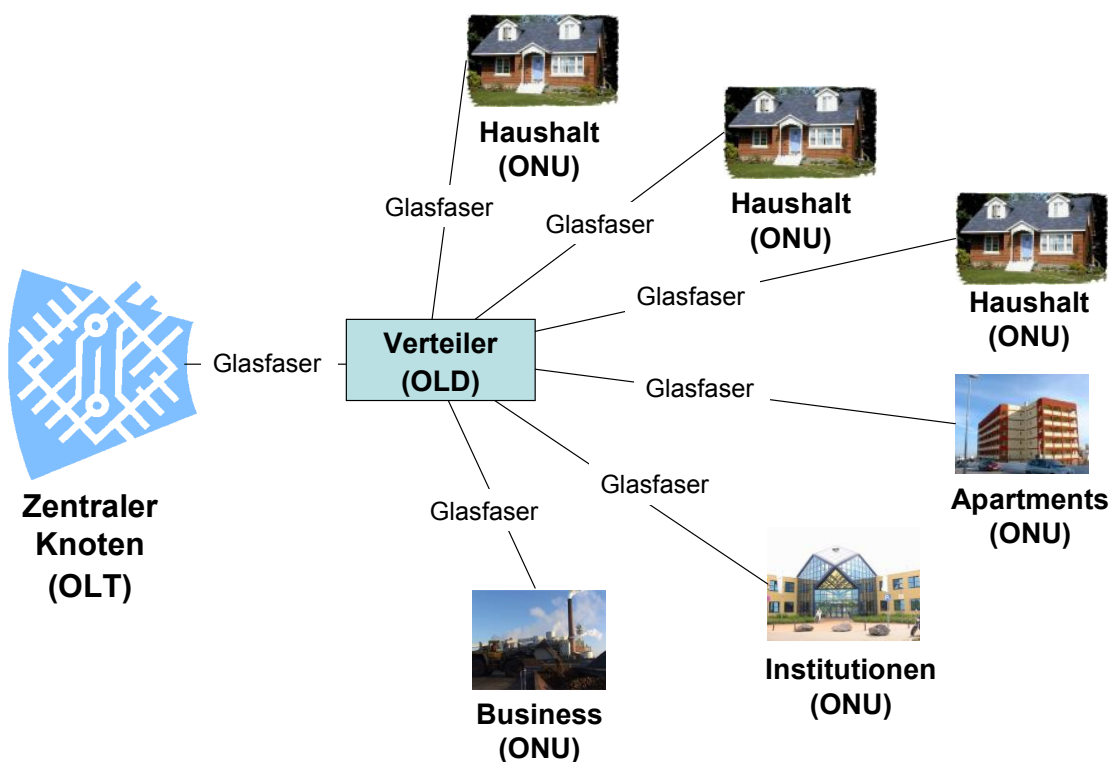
Haushalt (ONU)

Haushalt (ONU)

Haushalt (ONU)

Glasfaser

Glasfaser

Glasfaser

Glasfaser

Verteiler (OLD)

Glasfaser

Apartments (ONU)

Glasfaser

Glasfaser

Zentraler Knoten (OLT)

Institutionen (ONU)

Business (ONU)